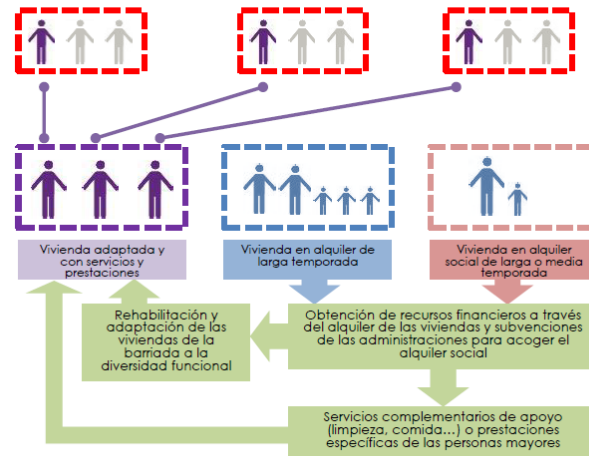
Vivienda adaptada y con servicios y prestaciones

Vivienda en alquiler de larga temporada

Vivienda en alquiler social de larga o media temporada

Rehabilitación y adaptación de las viviendas de la barriada a la diversidad funcional

Obtención de recursos financieros a través del alquiler de las viviendas y subvenciones de las administraciones para acoger el alquiler social

Servicios complementarios de apoyo (limpieza, comida...) o prestaciones específicas de las personas mayores